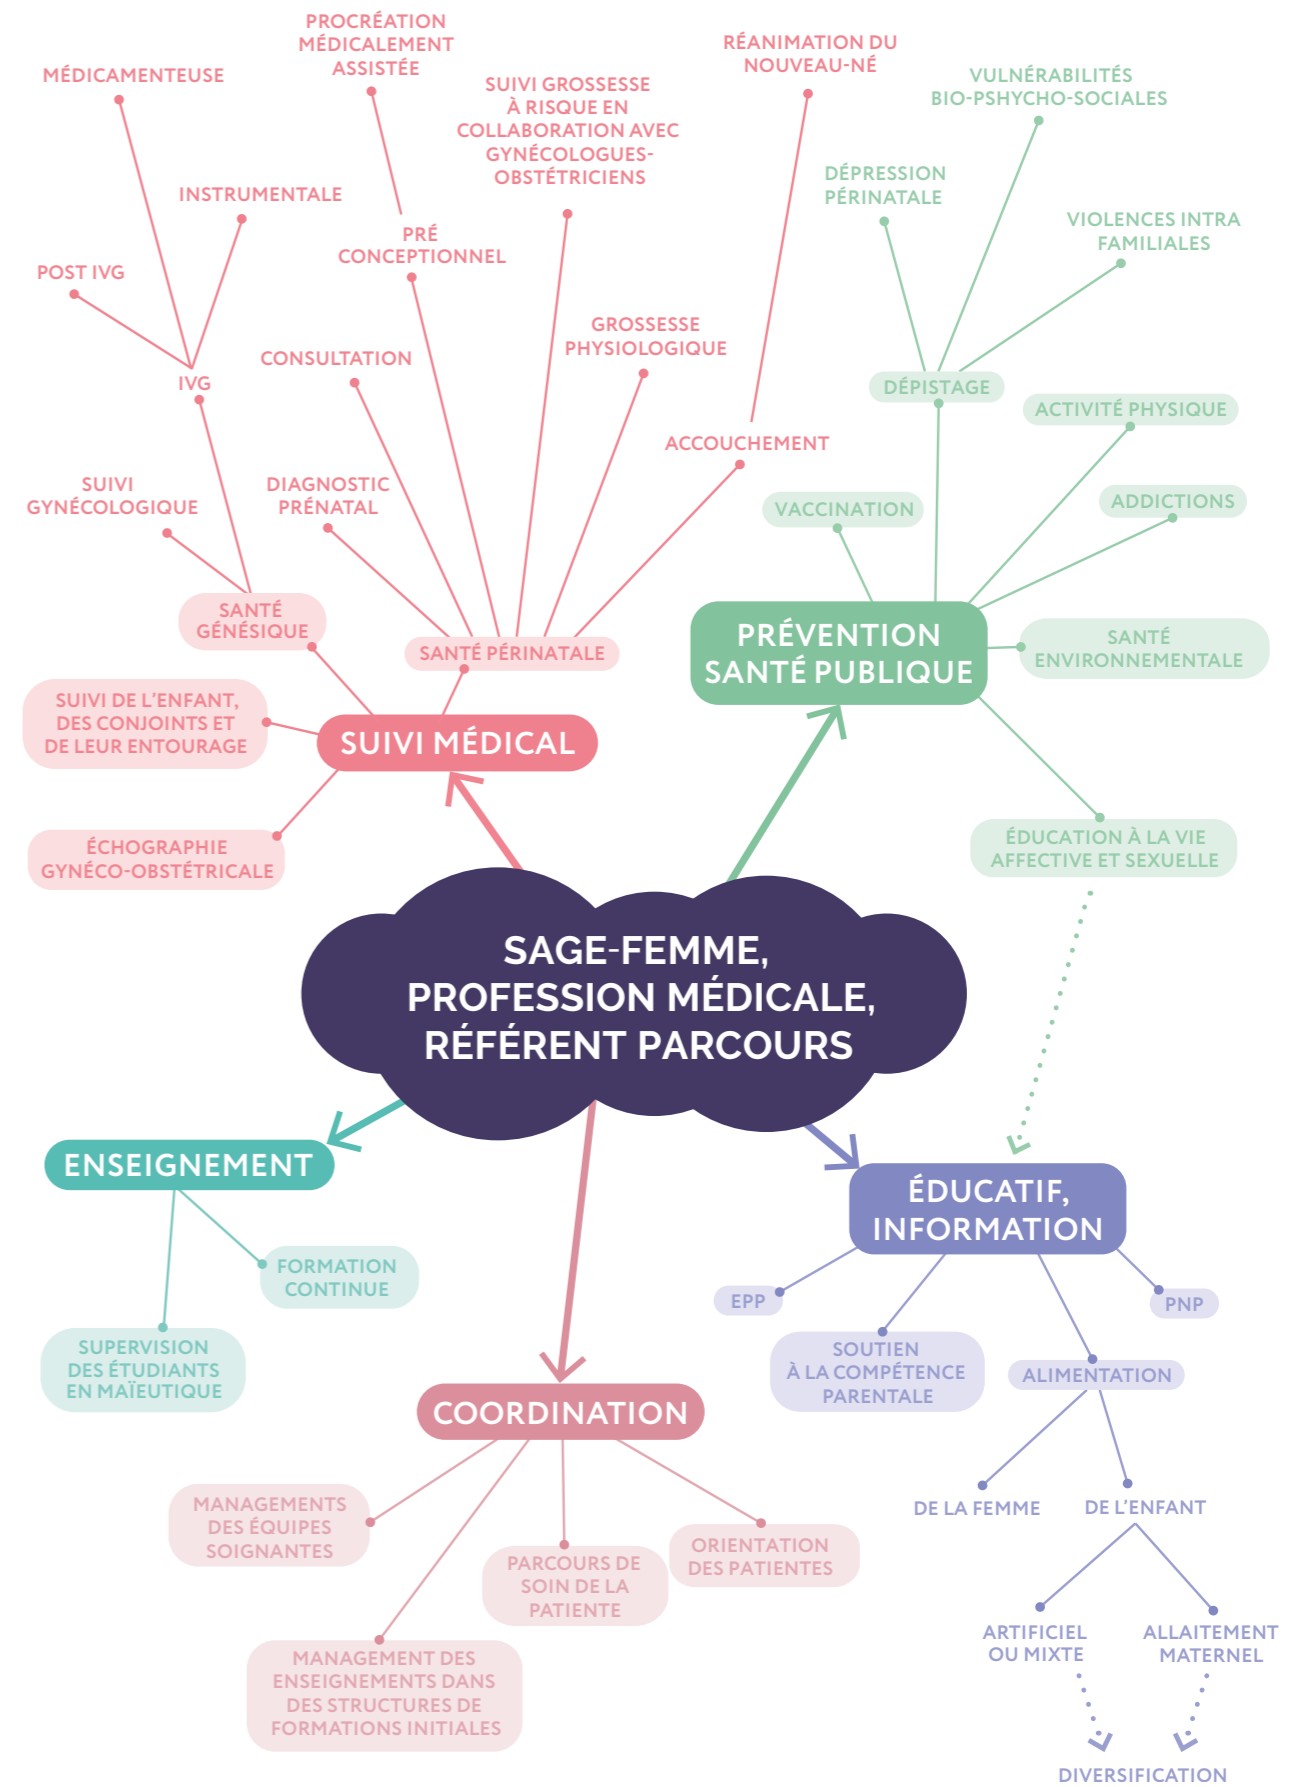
SAGE-FEMME, PROFESSION MÉDICALE, RÉFÉRENT PARCOURS

SUIVI MÉDICAL

SANTÉ GÉNÉSIQUE

SUIVI GYNÉCOLOGIQUE

IVG

POST IVG

MÉDICAMENTEUSE

INSTRUMENTALE

SANTÉ PÉRINATALE

DIAGNOSTIC PRÉNATAL

CONSULTATION

PRÉ CONCEPTIONNEL

PROCRÉATION MÉDICALEMENT ASSISTÉE

SUIVI GROSSESSE À RISQUE EN COLLABORATION AVEC GYNÉCOLOGUES-OBSTÉTRICIENS

GROSSESSE PHYSIOLOGIQUE

ACCOUCHEMENT

RÉANIMATION DU NOUVEAU-NÉ

SUIVI DE L'ENFANT, DES CONJOINTS ET DE LEUR ENTOURAGE

ÉCHOGRAPHIE GYNÉCO-OBSTÉTRICALE

PRÉVENTION SANTÉ PUBLIQUE

DÉPISTAGE

DÉPRESSION PÉRINATALE

VULNÉRABILITÉS BIO-PSYCHO-SOCIALES

VIOLENCES INTRA FAMILIALES

ACTIVITÉ PHYSIQUE

VACCINATION

ADDICTIONS

SANTÉ ENVIRONNEMENTALE

ÉDUCATION À LA VIE AFFECTIVE ET SEXUELLE

ENSEIGNEMENT

FORMATION CONTINUE

SUPERVISION DES ÉTUDIANTS EN MAÏEUTIQUE

COORDINATION

MANAGEMENTS DES ÉQUIPES SOIGNANTES

PARCOURS DE SOIN DE LA PATIENTE

ORIENTATION DES PATIENTES

MANAGEMENT DES ENSEIGNEMENTS DANS DES STRUCTURES DE FORMATIONS INITIALES

ÉDUCATIF, INFORMATION

EPP

SOUTIEN À LA COMPÉTENCE PARENTALE

ALIMENTATION

PNP

DE LA FEMME

DE L'ENFANT

ARTIFICIEL OU MIXTE

ALLAITEMENT MATERNEL

DIVERSIFICATION